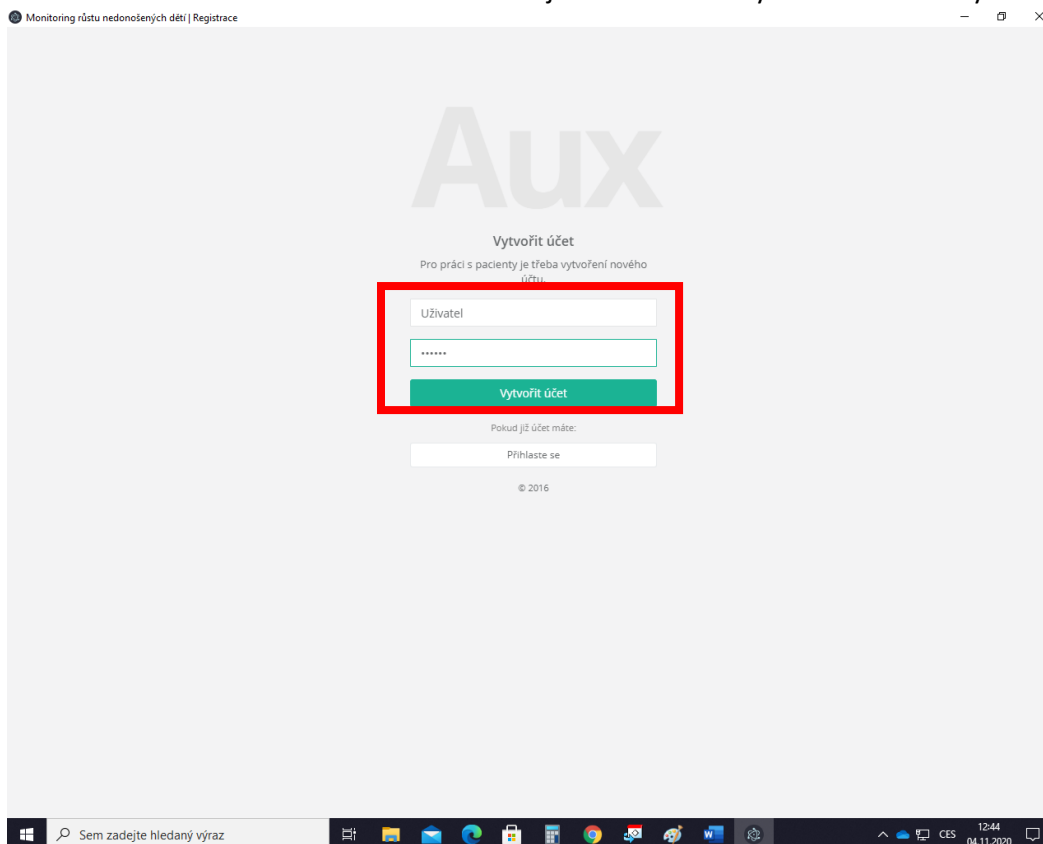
Monitoring růstu nedonošených dětí | Registrace

Aux

Vytvořit účet

Pro práci s pacienty je třeba vytvoření nového účtu

Uživatel

••••••

Vytvořit účet

Pokud již účet máte:

Přihlaste se

© 2016

Sem zadejte hledaný výraz

CES 12:44 04.11.2020